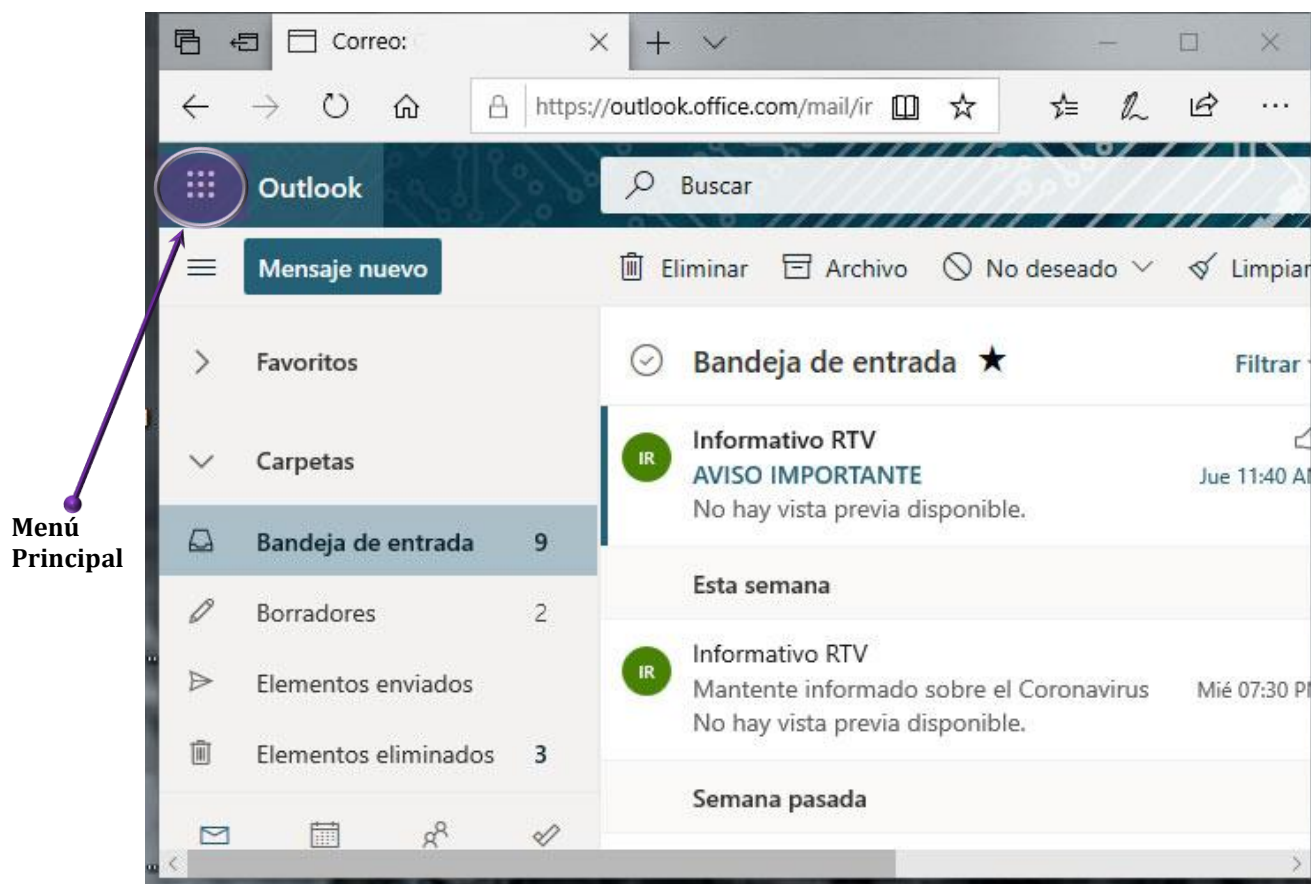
Correo:

https://outlook.office.com/mail/ir

Outlook

Buscar

Mensaje nuevo

Eliminar Archivo No deseado Limpiar

Favoritos

Carpetas

Bandeja de entrada 9

Borradores 2

Elementos enviados

Elementos eliminados 3

Bandeja de entrada ★

Filtrar

IR Informativo RTV
AVISO IMPORTANTE
Jue 11:40 A
No hay vista previa disponible.

Esta semana

IR Informativo RTV
Mantente informado sobre el Coronavirus
Mié 07:30 P
No hay vista previa disponible.

Semana pasada

Menú Principal